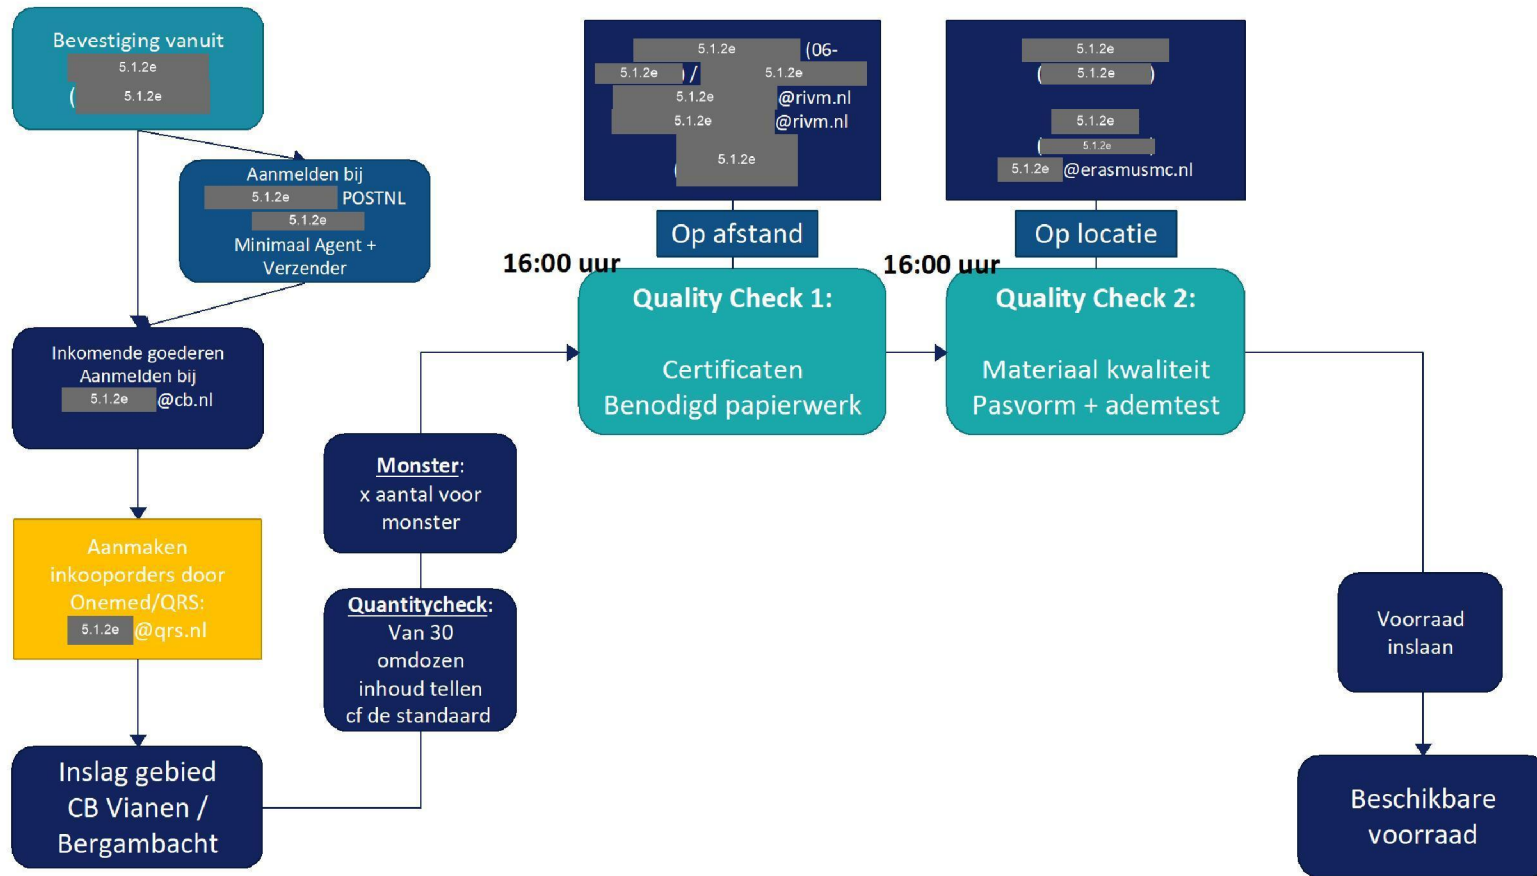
Bevestiging vanuit
5.1.2e
( 5.1.2e

Aanmelden bij
5.1.2e POSTNL
5.1.2e
Minimaal Agent + Verzender

Inkomende goederen Aanmelden bij
5.1.2e @cb.nl

Aanmaken inkooporders door Onemed/QRS:
5.1.2e @qrs.nl

Inslag gebied CB Vianen / Bergambacht

Monster:
x aantal voor monster

Quantitycheck:
Van 30 omdozen inhoud tellen cf de standaard

5.1.2e (06-
5.1.2e ) / 5.1.2e
5.1.2e @rivm.nl
5.1.2e @rivm.nl
5.1.2e

Op afstand

16:00 uur

Quality Check 1:

Certificaten
Benodigd papierwerk

5.1.2e
( 5.1.2e )
5.1.2e
( 5.1.2e
5.1.2e @erasmusmc.nl

Op locatie

16:00 uur

Quality Check 2:

Materiaal kwaliteit
Pasvorm + ademtest

Voorraad inslaan

Beschikbare voorraad